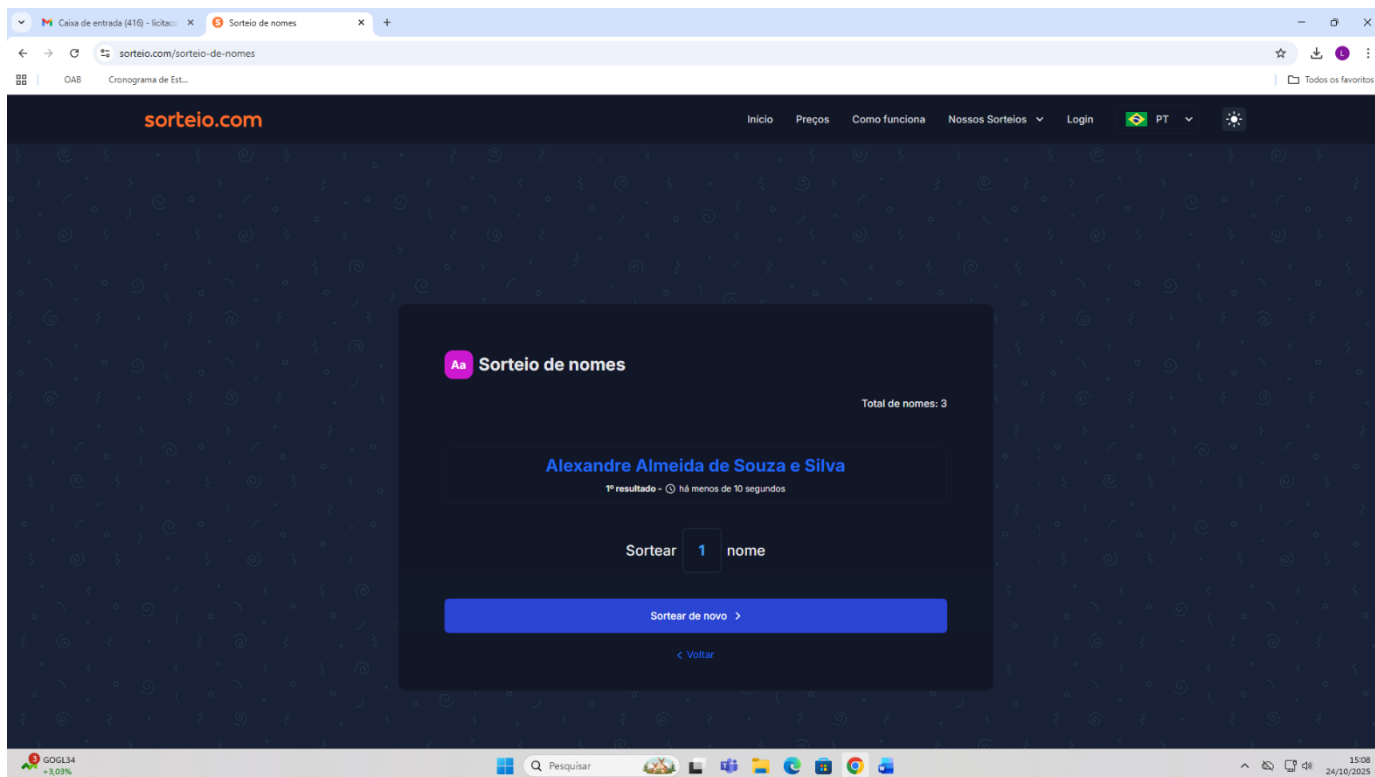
Caixa de entrada (416) - licitac ×
Sorteio de nomes ×
+

sorteio.com/sorteio-de-nomes

OAB
Cronograma de Est...
Todos os favoritos

sorteio.com
Início
Preços
Como funciona
Nossos Sorteios
Login
PT

Aa Sorteio de nomes

Total de nomes: 3

Alexandre Almeida de Souza e Silva
1º resultado - há menos de 10 segundos

Sortear 1 nome

Sortear de novo >

< Voltar

3 GOGL34
+3,03%
Pesquisar
15:08
24/10/2025